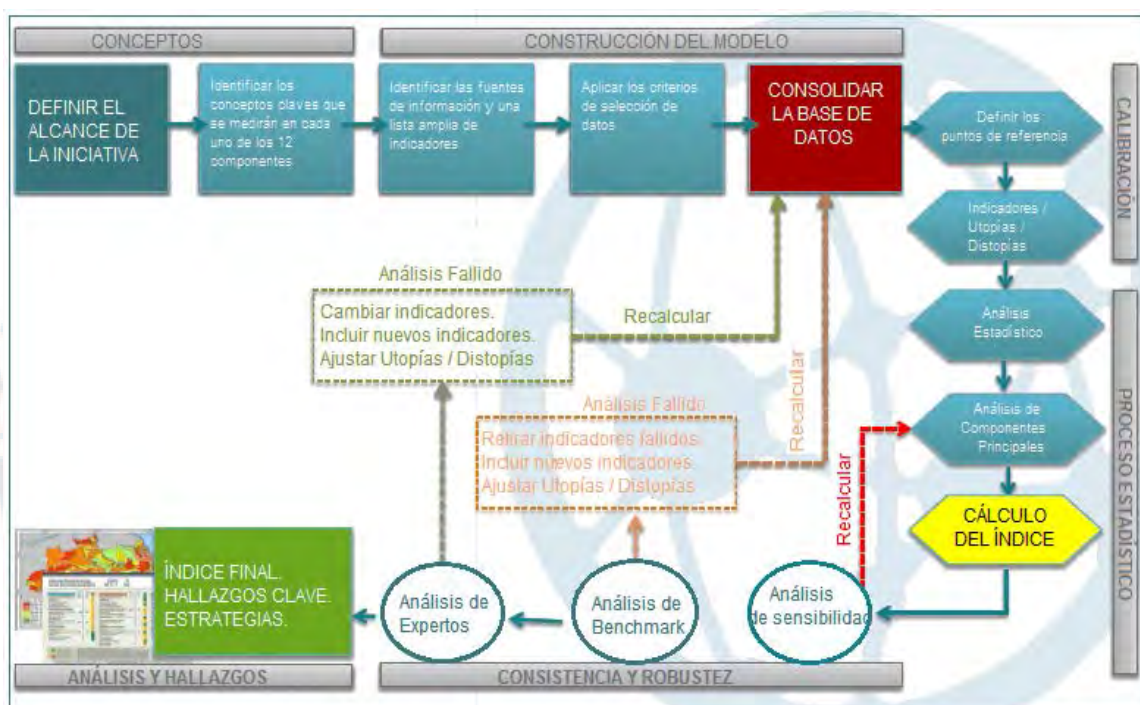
CONCEPTOS

CONSTRUCCIÓN DEL MODELO

DEFINIR EL ALCANCE DE LA INICIATIVA

Identificar los conceptos claves que se medirán en cada uno de los 12 componentes

Identificar las fuentes de información y una lista amplia de indicadores

Aplicar los criterios de selección de datos

CONSOLIDAR LA BASE DE DATOS

Definir los puntos de referencia

CALIBRACIÓN

Indicadores / Utopías / Distopías

Análisis Fallido

Cambiar indicadores. Incluir nuevos indicadores. Ajustar Utopías / Distopías

Recalcular

Análisis Estadístico

Recalcular

Análisis Fallido

Retirar indicadores fallidos. Incluir nuevos indicadores. Ajustar Utopías / Distopías

Análisis de Componentes Principales

PROCESO ESTADÍSTICO

Recalcular

CÁLCULO DEL ÍNDICE

ÍNDICE FINAL. HALLAZGOS CLAVE. ESTRATEGIAS.

Análisis de Expertos

Análisis de Benchmark

Análisis de sensibilidad

ANÁLISIS Y HALLAZGOS

CONSISTENCIA Y ROBUSTEZ